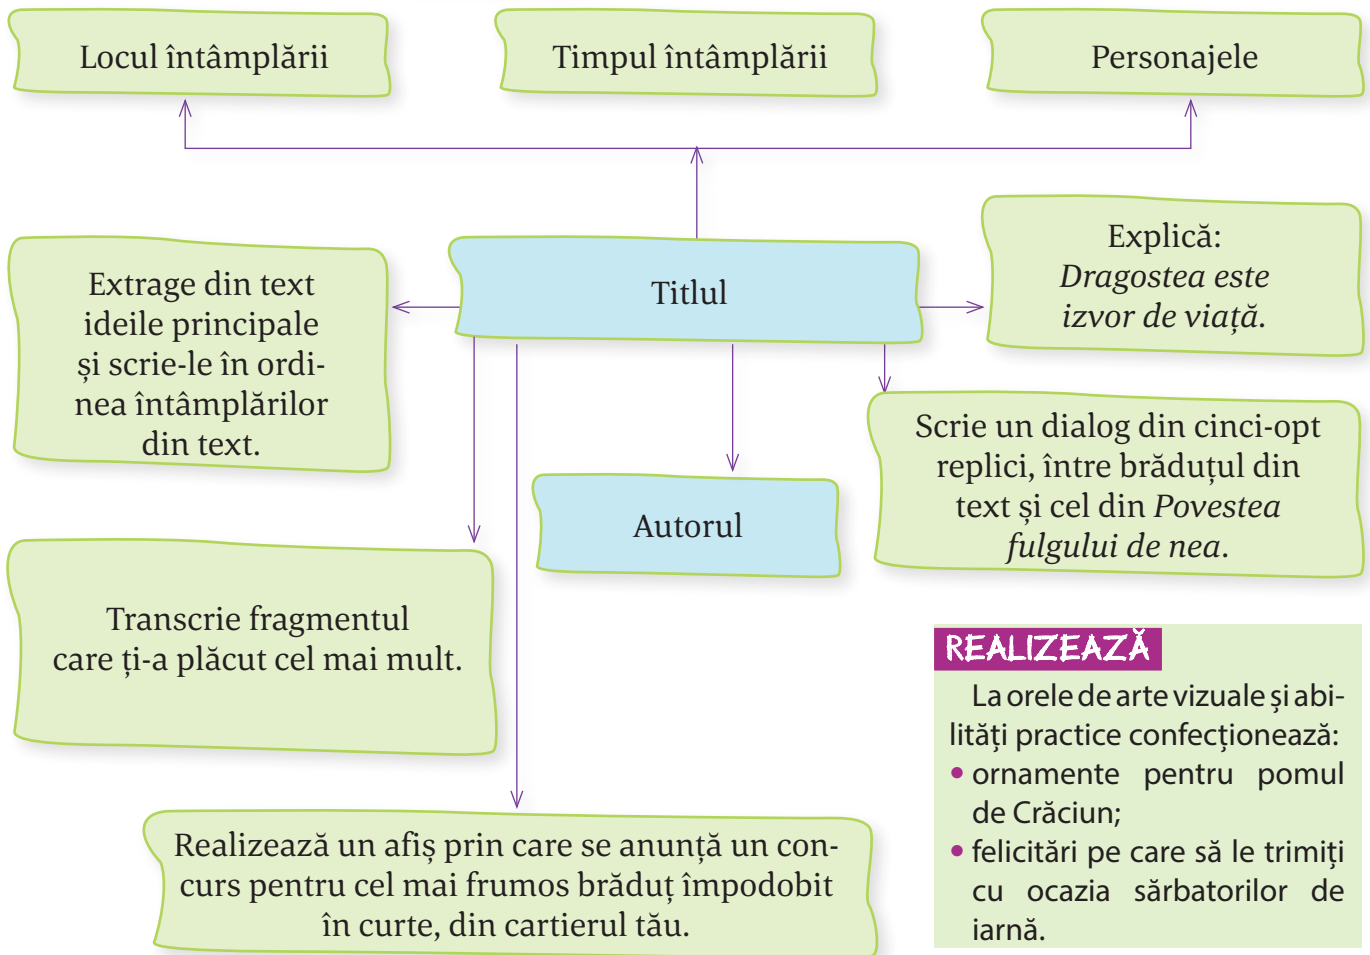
Locul întâmplării

Timpul întâmplării

Personajele

Extrage din text ideile principale și scrie-le în ordinea întâmplărilor din text.

Titlul

Explică:
*Dragostea este izvor de viață.*

Scrie un dialog din cinci-opt replici, între brăduțul din text și cel din *Povestea fulgului de nea*.

Autorul

Transcrie fragmentul care ți-a plăcut cel mai mult.

REALIZEAZĂ

La orele de arte vizuale și abilități practice confecționează:
• ornamente pentru pomul de Crăciun;
• felicitări pe care să le trimiți cu ocazia sărbatorilor de iarnă.

Realizează un afiș prin care se anunță un concurs pentru cel mai frumos brăduț împodobit în curte, din cartierul tău.